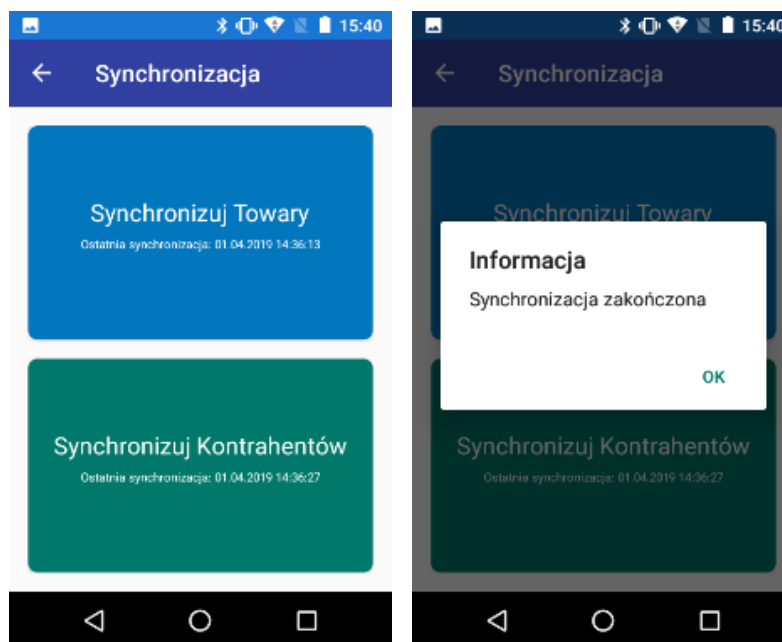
15:40

Synchronizacja

Synchronizuj Towary
Ostatnia synchronizacja: 01.04.2019 14:36:13

Synchronizuj Kontrahentów
Ostatnia synchronizacja: 01.04.2019 14:36:27

15:40

Synchronizacja

Synchronizuj Towary

Informacja
Synchronizacja zakończona
OK

Synchronizuj Kontrahentów
Ostatnia synchronizacja: 01.04.2019 14:36:27